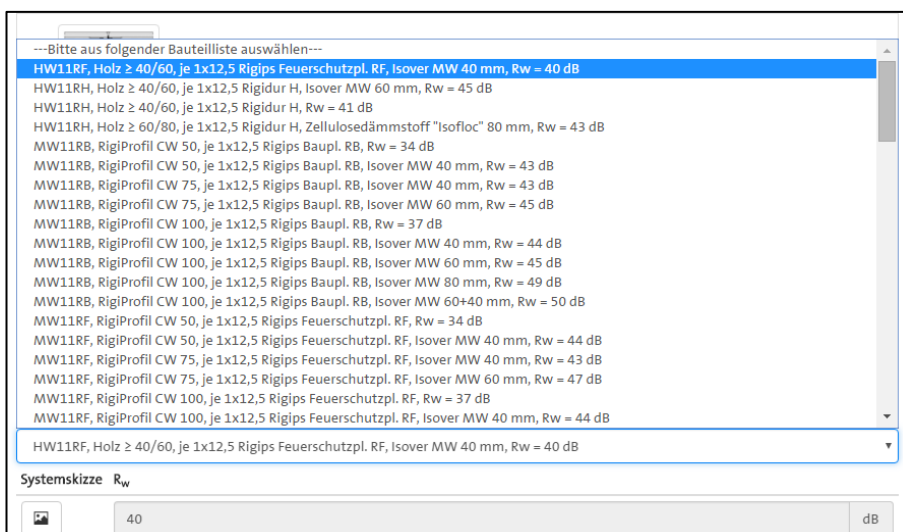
---Bitte aus folgender Bauteilliste auswählen---
HW11RF, Holz ≥ 40/60, je 1x12,5 Rigips Feuerschutzpl. RF, Isover MW 40 mm, Rw = 40 dB
HW11RH, Holz ≥ 40/60, je 1x12,5 Rigidur H, Isover MW 60 mm, Rw = 45 dB
HW11RH, Holz ≥ 40/60, je 1x12,5 Rigidur H, Rw = 41 dB
HW11RH, Holz ≥ 60/80, je 1x12,5 Rigidur H, Zellulosedämmstoff "Isofloc" 80 mm, Rw = 43 dB
MW11RB, RigiProfil CW 50, je 1x12,5 Rigips Baupl. RB, Rw = 34 dB
MW11RB, RigiProfil CW 50, je 1x12,5 Rigips Baupl. RB, Isover MW 40 mm, Rw = 43 dB
MW11RB, RigiProfil CW 75, je 1x12,5 Rigips Baupl. RB, Isover MW 40 mm, Rw = 43 dB
MW11RB, RigiProfil CW 75, je 1x12,5 Rigips Baupl. RB, Isover MW 60 mm, Rw = 45 dB
MW11RB, RigiProfil CW 100, je 1x12,5 Rigips Baupl. RB, Rw = 37 dB
MW11RB, RigiProfil CW 100, je 1x12,5 Rigips Baupl. RB, Isover MW 40 mm, Rw = 44 dB
MW11RB, RigiProfil CW 100, je 1x12,5 Rigips Baupl. RB, Isover MW 60 mm, Rw = 45 dB
MW11RB, RigiProfil CW 100, je 1x12,5 Rigips Baupl. RB, Isover MW 80 mm, Rw = 49 dB
MW11RB, RigiProfil CW 100, je 1x12,5 Rigips Baupl. RB, Isover MW 60+40 mm, Rw = 50 dB
MW11RF, RigiProfil CW 50, je 1x12,5 Rigips Feuerschutzpl. RF, Rw = 34 dB
MW11RF, RigiProfil CW 50, je 1x12,5 Rigips Feuerschutzpl. RF, Isover MW 40 mm, Rw = 44 dB
MW11RF, RigiProfil CW 75, je 1x12,5 Rigips Feuerschutzpl. RF, Isover MW 40 mm, Rw = 43 dB
MW11RF, RigiProfil CW 75, je 1x12,5 Rigips Feuerschutzpl. RF, Isover MW 60 mm, Rw = 47 dB
MW11RF, RigiProfil CW 100, je 1x12,5 Rigips Feuerschutzpl. RF, Rw = 37 dB
MW11RF, RigiProfil CW 100, je 1x12,5 Rigips Feuerschutzpl. RF, Isover MW 40 mm, Rw = 44 dB
HW11RF, Holz ≥ 40/60, je 1x12,5 Rigips Feuerschutzpl. RF, Isover MW 40 mm, Rw = 40 dB
Systemskizze $R_w$
40
dB